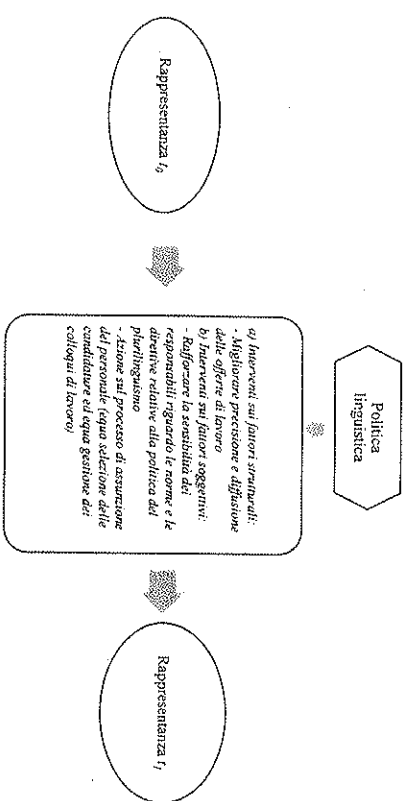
Rappresentanza $t_0$

Politica linguistica

a) Interventi sui fattori strutturali:
- Migliorare precisione e diffusione delle offerte di lavoro
b) Interventi sui fattori soggettivi:
- Rafforzare la sensibilità dei responsabili riguardo le norme e le direttive relative alla politica del plurilinguismo
- Azione sul processo di assunzione del personale (equa selezione delle candidature ed equa gestione dei colloqui di lavoro)

Rappresentanza $t_1$